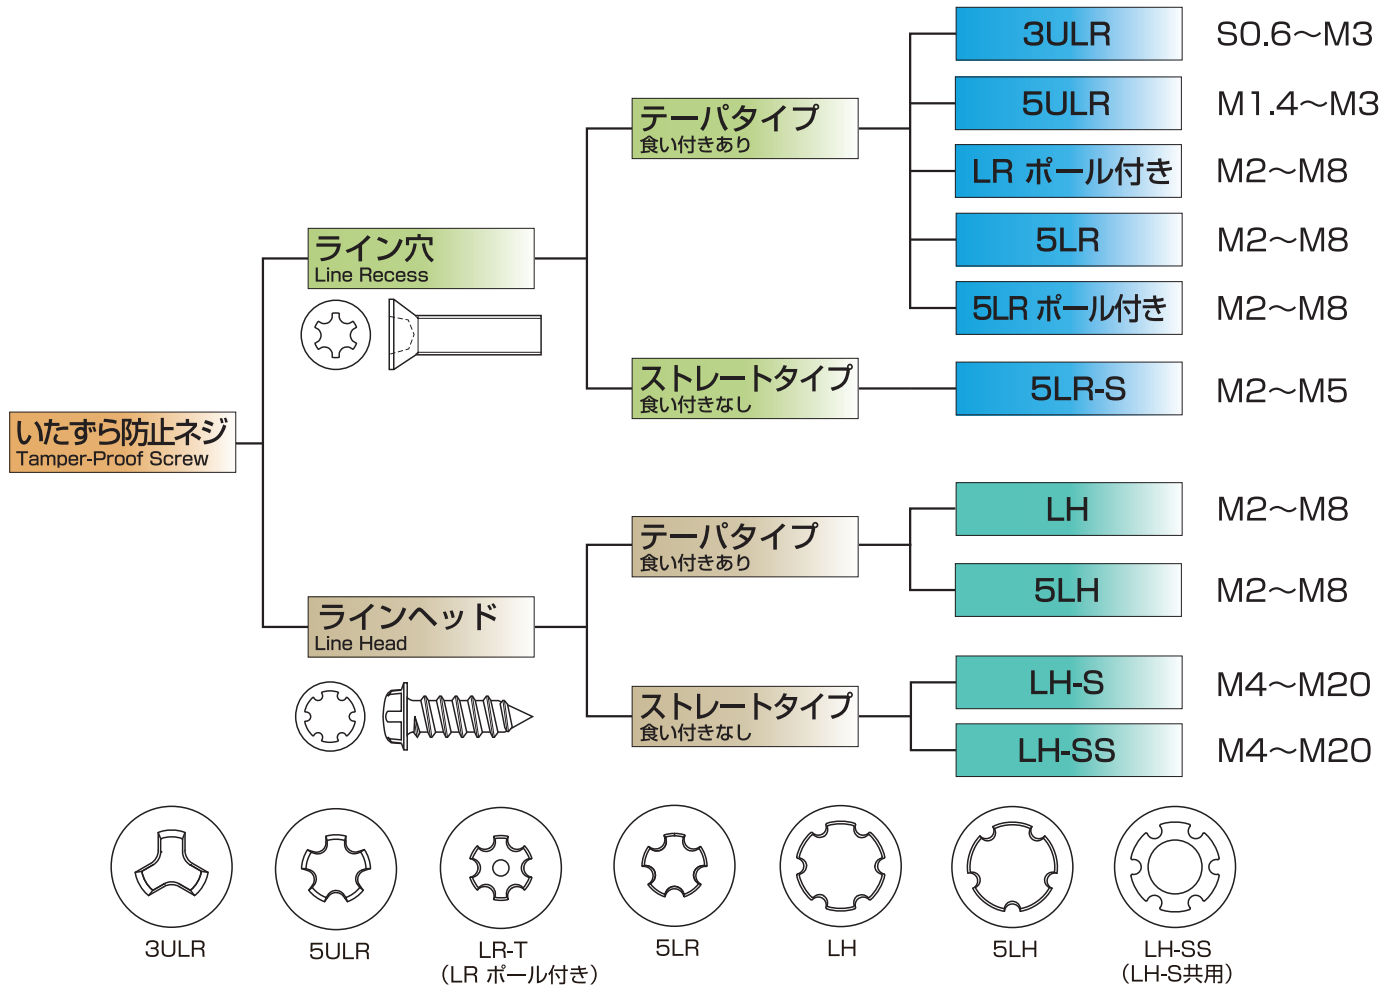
いたずら防止ネジ
Tamper-Proof Screw

ライン穴
Line Recess

テーパタイプ
食い付きあり

3ULR S0.6〜M3
5ULR M1.4〜M3
LR ポール付き M2〜M8
5LR M2〜M8
5LR ポール付き M2〜M8

ストレートタイプ
食い付きなし

5LR-S M2〜M5

ラインヘッド
Line Head

テーパタイプ
食い付きあり

LH M2〜M8
5LH M2〜M8

ストレートタイプ
食い付きなし

LH-S M4〜M20
LH-SS M4〜M20

3ULR
5ULR
LR-T
(LR ポール付き)
5LR
LH
5LH
LH-SS
(LH-S共用)